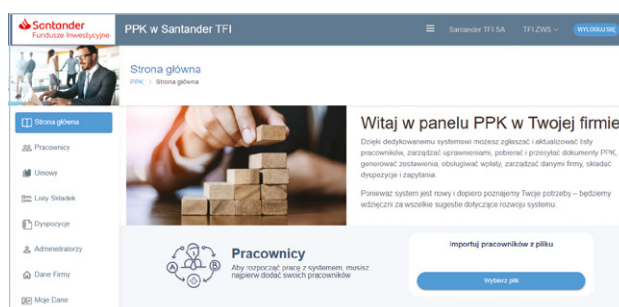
Santander
Fundusze Inwestycyjne

PPK w Santander TFI

Santander TFI SA
TFI ZWS
WYLOGUJ SIĘ

Strona główna
PPK > Strona główna

Strona główna
Pracownicy
Umowy
Listy Składek
Dyspozycje
Administratorzy
Dane Firmy
Moje Dane

Witaj w panelu PPK w Twojej firmie

Dzięki dedykowanemu systemowi możesz zgłaszać i aktualizować listy pracowników, zarządzać uprawnieniami, pobierać i przesyłać dokumenty PPK, generować zestawienia, obsługiwać wpłaty, zarządzać danymi firmy, składać dyspozycje i zapytania.

Ponieważ system jest nowy i dopiero poznajemy Twoje potrzeby – będziemy wdzięczni za wszelkie sugestie dotyczące rozwoju systemu.

Pracownicy
Aby rozpocząć pracę z systemem, musisz najpierw dodać swoich pracowników

Importuj pracowników z pliku
Wybierz plik